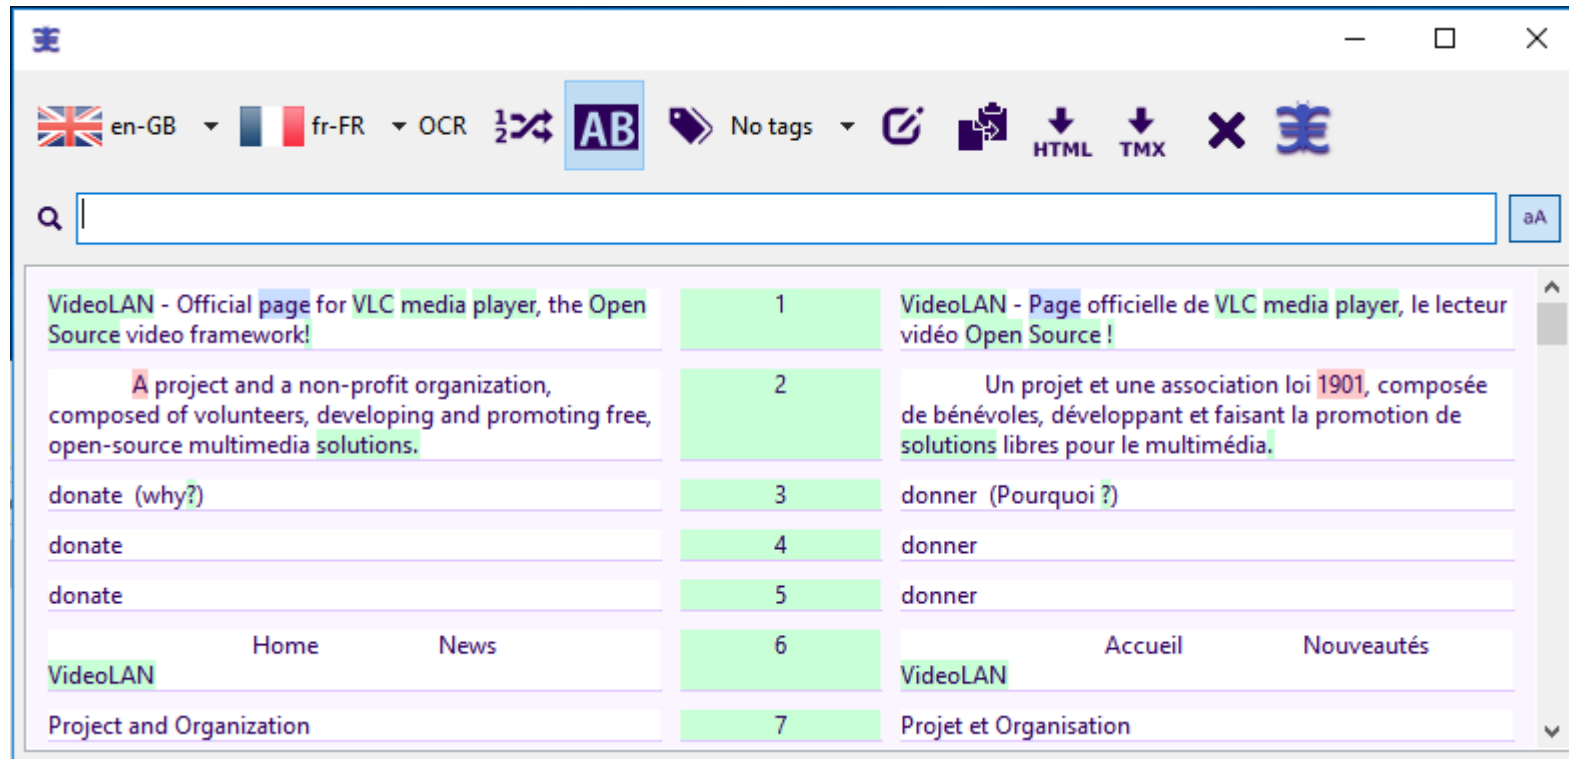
en-GB fr-FR OCR AB No tags HTML TMX

aA

| | | |
|---|---|---|
| VideoLAN - Official page for VLC media player, the Open Source video framework! | 1 | VideoLAN - Page officielle de VLC media player, le lecteur vidéo Open Source ! |
| A project and a non-profit organization, composed of volunteers, developing and promoting free, open-source multimedia solutions. | 2 | Un projet et une association loi 1901, composée de bénévoles, développant et faisant la promotion de solutions libres pour le multimédia. |
| donate (why?) | 3 | donner (Pourquoi ?) |
| donate | 4 | donner |
| donate | 5 | donner |
| Home News VideoLAN | 6 | Accueil Nouveautés VideoLAN |
| Project and Organization | 7 | Projet et Organisation |